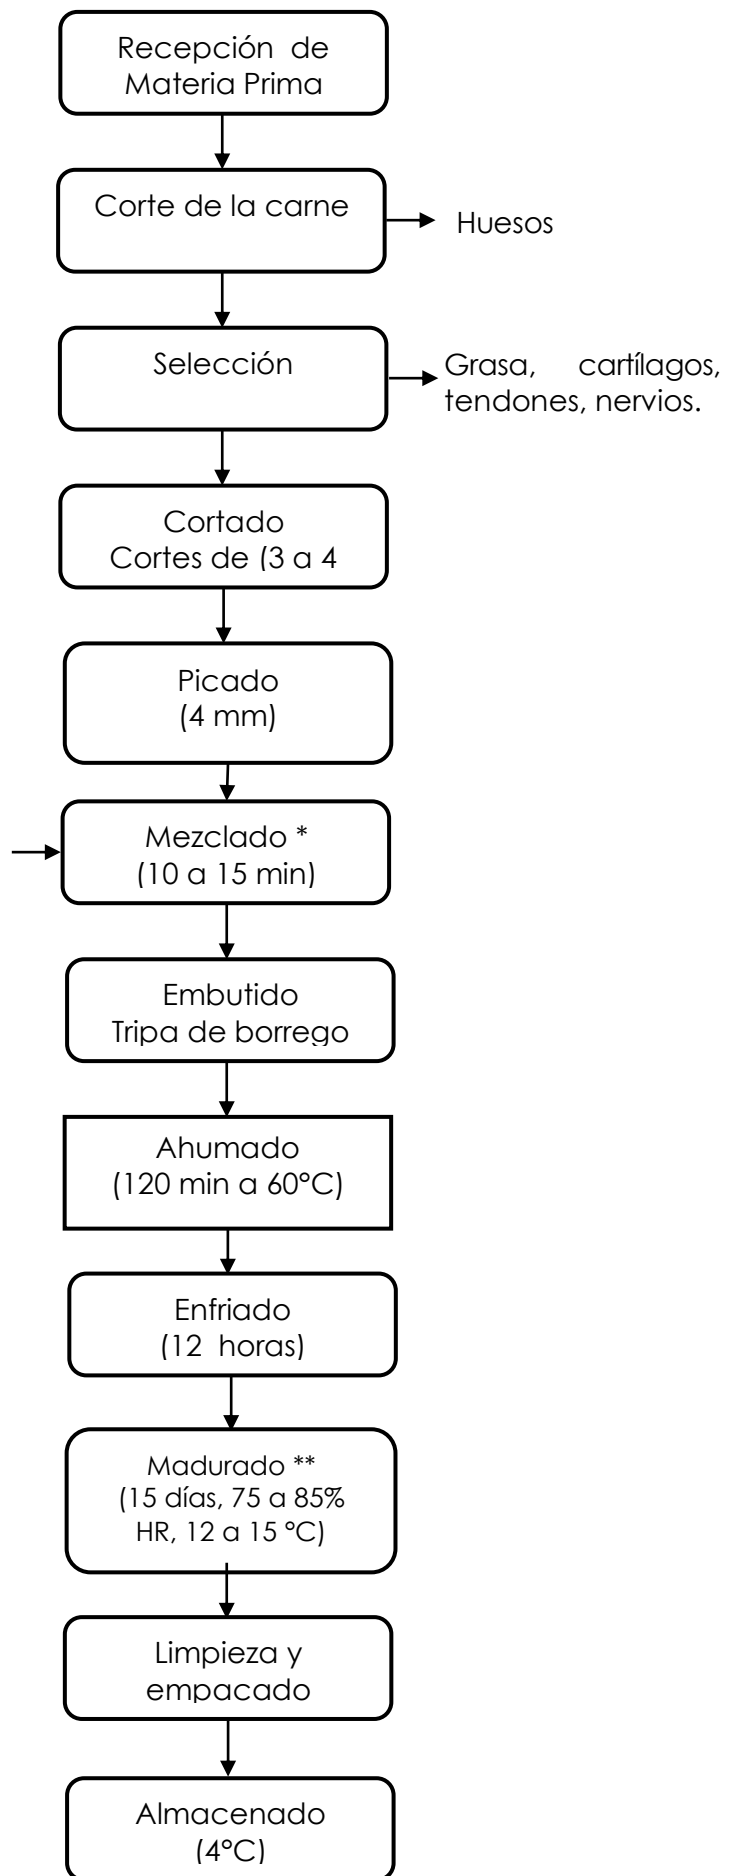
Recepción de Materia Prima

Corte de la carne

Huesos

Selección

Grasa, cartílagos, tendones, nervios.

Cortado
Cortes de (3 a 4

Picado
(4 mm)

Mezclado *
(10 a 15 min)

Embutido
Tripa de borrego

Ahumado
(120 min a 60°C)

Enfriado
(12 horas)

Madurado **
(15 días, 75 a 85% HR, 12 a 15 °C)

Limpieza y empacado

Almacenado
(4°C)